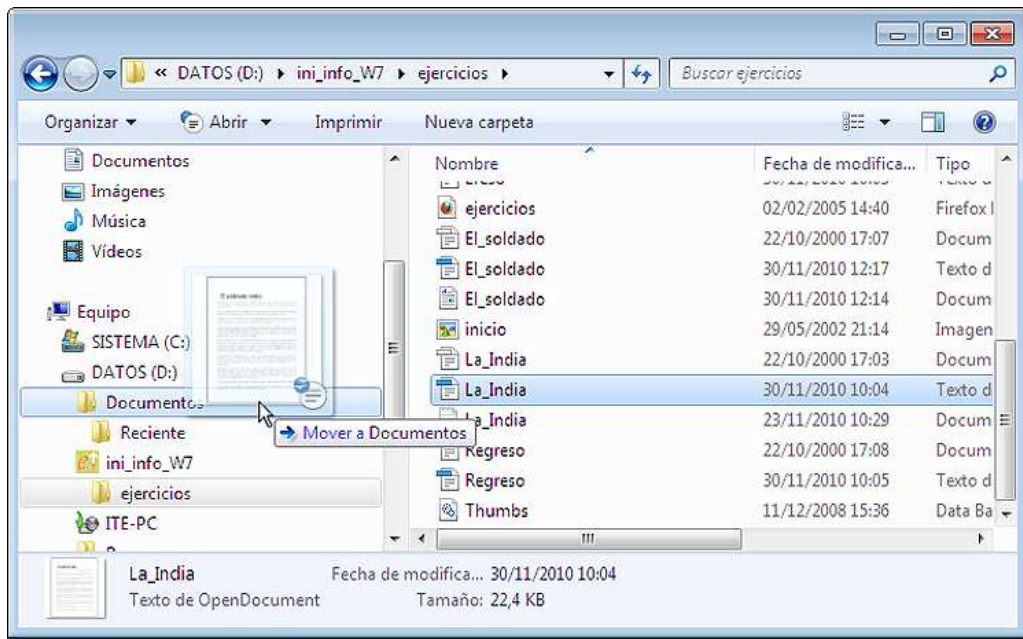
« DATOS (D:) ▸ ini_info_W7 ▸ ejercicios ▸

Buscar ejercicios

Organizar ▾ Abrir ▾ Imprimir Nueva carpeta

Documentos
Imágenes
Música
Vídeos

Equipo
SISTEMA (C:)
DATOS (D:)
Documentos
Reciente
ini_info_W7
ejercicios
ITE-PC

Mover a Documentos

| Nombre | Fecha de modifica... | Tipo |
|---|---|---|
| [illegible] | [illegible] | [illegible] |
| ejercicios | 02/02/2005 14:40 | Firefox I |
| El_soldado | 22/10/2000 17:07 | Docum |
| El_soldado | 30/11/2010 12:17 | Texto d |
| El_soldado | 30/11/2010 12:14 | Docum |
| inicio | 29/05/2002 21:14 | Imagen |
| La_India | 22/10/2000 17:03 | Docum |
| La_India | 30/11/2010 10:04 | Texto d |
| La_India | 23/11/2010 10:29 | Docum |
| Regreso | 22/10/2000 17:08 | Docum |
| Regreso | 30/11/2010 10:05 | Texto d |
| Thumbs | 11/12/2008 15:36 | Data Ba |

La_India Fecha de modifica... 30/11/2010 10:04
Texto de OpenDocument Tamaño: 22,4 KB